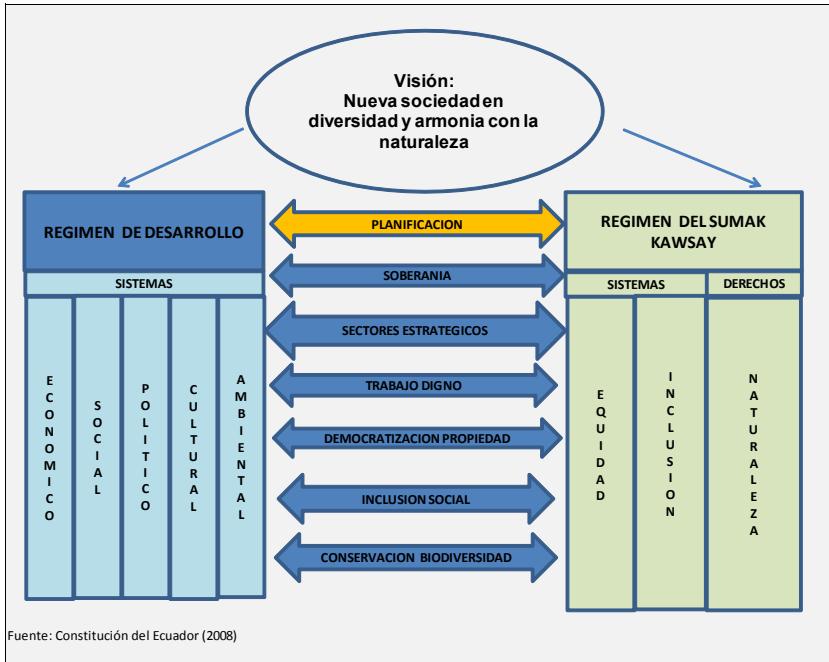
Visión:
Nueva sociedad en diversidad y armonia con la naturaleza

REGIMEN DE DESARROLLO

SISTEMAS

ECONOMICO

SOCIAL

POLITICO

CULTURAL

AMBIENTAL

PLANIFICACION

SOBERANIA

SECTORES ESTRATEGICOS

TRABAJO DIGNO

DEMOCRATIZACION PROPIEDAD

INCLUSION SOCIAL

CONSERVACION BIODIVERSIDAD

REGIMEN DEL SUMAK KAWSAY

SISTEMAS

DERECHOS

EQUIDAD

INCLUSION

NATURALEZA

Fuente: Constitución del Ecuador (2008)